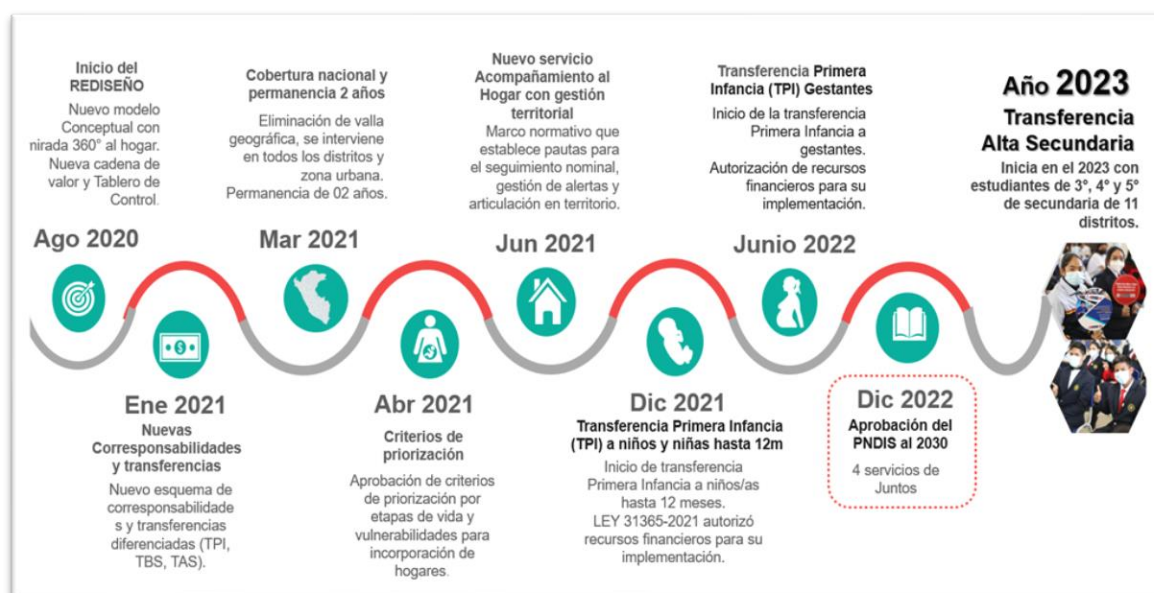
Inicio del REDISEÑO

Nuevo modelo Conceptual con nirada 360° al hogar. Nueva cadena de valor y Tablero de Control.

Ago 2020

Cobertura nacional y permanencia 2 años

Eliminación de valla geográfica, se interviene en todos los distritos y zona urbana. Permanencia de 02 años.

Mar 2021

Nuevo servicio Acompañamiento al Hogar con gestión territorial

Marco normativo que establece pautas para el seguimiento nominal, gestión de alertas y articulación en territorio.

Jun 2021

Transferencia Primera Infancia (TPI) Gestantes

Inicio de la transferencia Primera Infancia a gestantes.

Autorización de recursos financieros para su implementación.

Junio 2022

Año 2023

Transferencia Alta Secundaria

Inicia en el 2023 con estudiantes de 3°, 4° y 5° de secundaria de 11 distritos.

Ene 2021

Nuevas Corresponsabilidades y transferencias

Nuevo esquema de corresponsabilidades y transferencias diferenciadas (TPI, TBS, TAS).

Abr 2021

Criterios de priorización

Aprobación de criterios de priorización por etapas de vida y vulnerabilidades para incorporación de hogares.

Dic 2021

Transferencia Primera Infancia (TPI) a niños y niñas hasta 12m

Inicio de transferencia Primera Infancia a niños/as hasta 12 meses.

LEY 31365-2021 autorizó recursos financieros para su implementación.

Dic 2022

Aprobación del PNDIS al 2030

4 servicios de Juntos